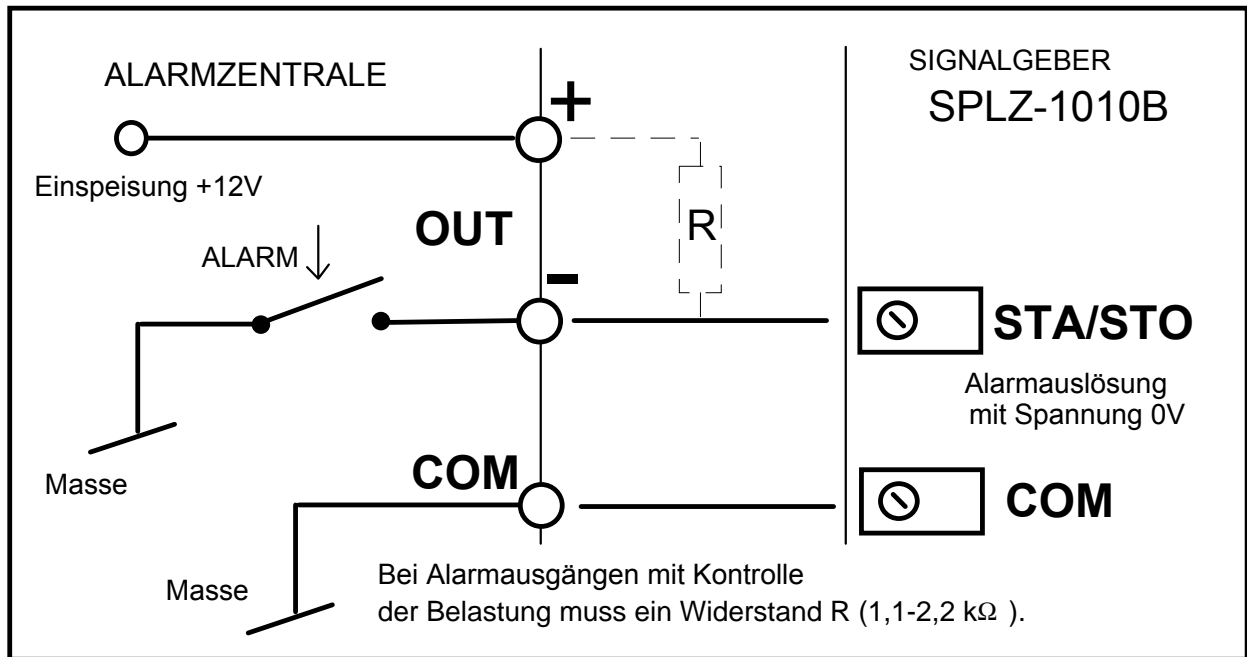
ALARMZENTRALE

Einspeisung +12V

ALARM

Masse

+

OUT

R

-

COM

Masse

SIGNALGEBER
SPLZ-1010B

STA/STO

Alarmauslösung
mit Spannung 0V

COM

Bei Alarmausgängen mit Kontrolle der Belastung muss ein Widerstand R (1,1-2,2 k$\Omega$ ).